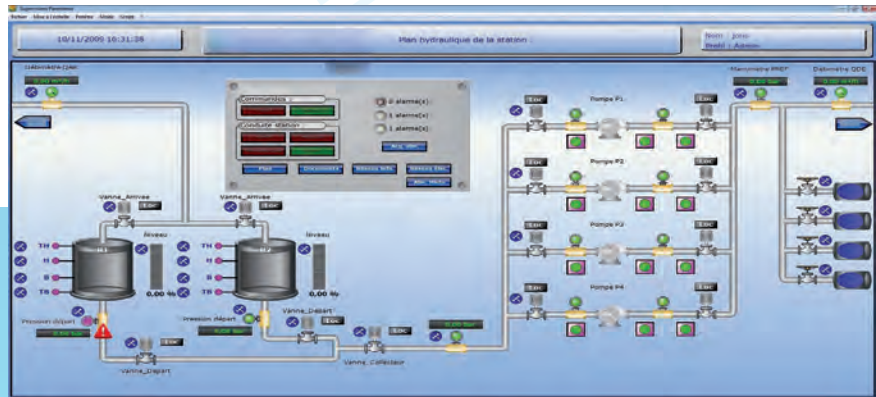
Supervision Panorama
Fichier Mise à l'échelle Fenêtre Aide Grille

10/11/2009 10:31:38

Plan hydraulique de la station

Nom : Jean
Profil : Admin

Débimètre DAE
0,00 m³/h

Commandes
Conduite station

2 alarme(s)
1 alarme(s)
1 alarme(s)
Acq. alarme

Plan
Documents
Réseau Info
Réseau Elec.
Alarmes Multi

Manomètre PREF
0,00 bar

Débimètre DDE
0,00 m³/h

Pompe P1
Pompe P2
Pompe P3
Pompe P4

Vanne_Arrivée
Vanne_Arrivée

Niveau
Niveau

TH
H
B
TB

TH
H
B
TB

R1
R2

0.00 %
0.00 %

Pression départ
0,00 bar
Pression départ
0,00 bar

Vanne_Départ
Vanne_Départ
Vanne_Collecteur
0,00 bar